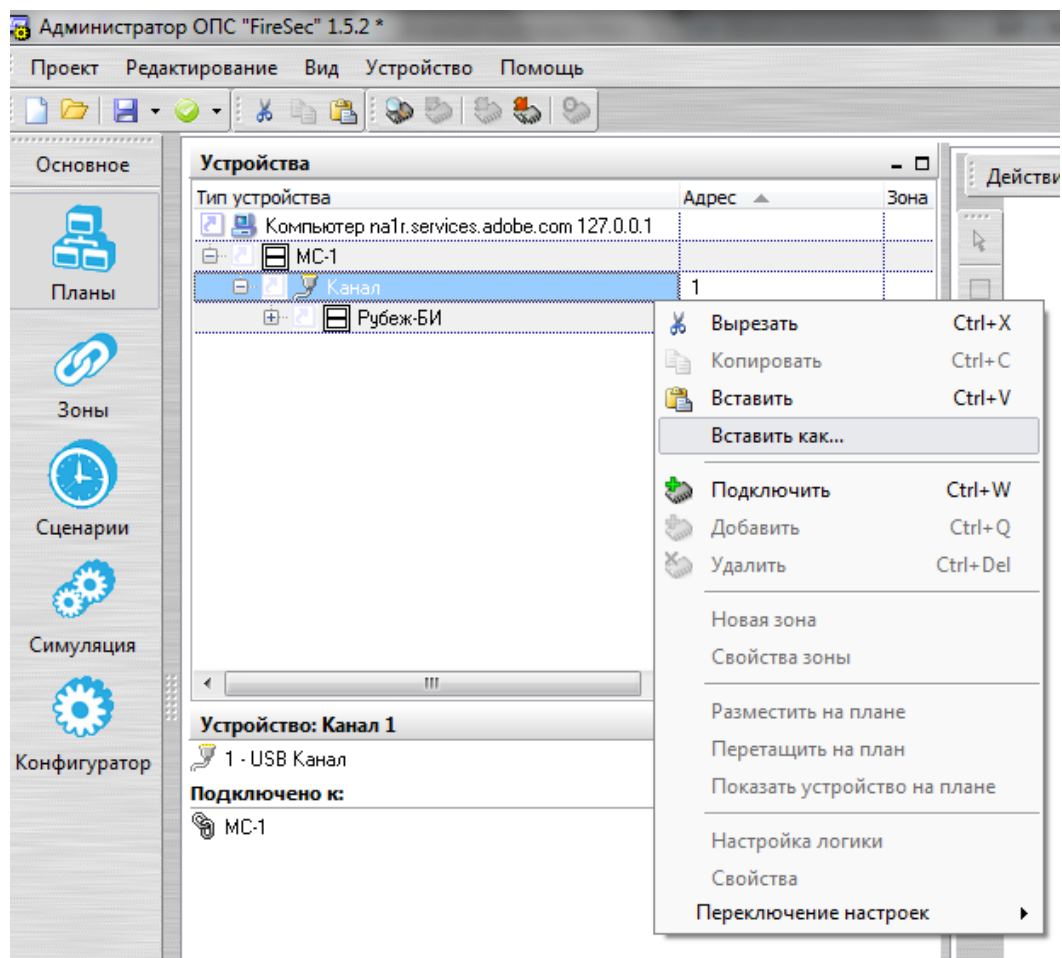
Администратор ОПС "FireSec" 1.5.2 *

Проект Редактирование Вид Устройство Помощь

Основное

Планы

Зоны

Сценарии

Симуляция

Конфигуратор

Устройства

| Тип устройства | Адрес | Зона |
|---|---|---|
| Компьютер na1r.services.adobe.com 127.0.0.1 | | |
| МС-1 | | |
| Канал | 1 | |
| Рубеж-БИ | | |

III

Устройство: Канал 1

1 - USB Канал

Подключено к:

МС-1

Действи

Вырезать Ctrl+X
Копировать Ctrl+C
Вставить Ctrl+V
Вставить как...
Подключить Ctrl+W
Добавить Ctrl+Q
Удалить Ctrl+Del
Новая зона
Свойства зоны
Разместить на плане
Перетащить на план
Показать устройство на плане
Настройка логики
Свойства
Переключение настроек